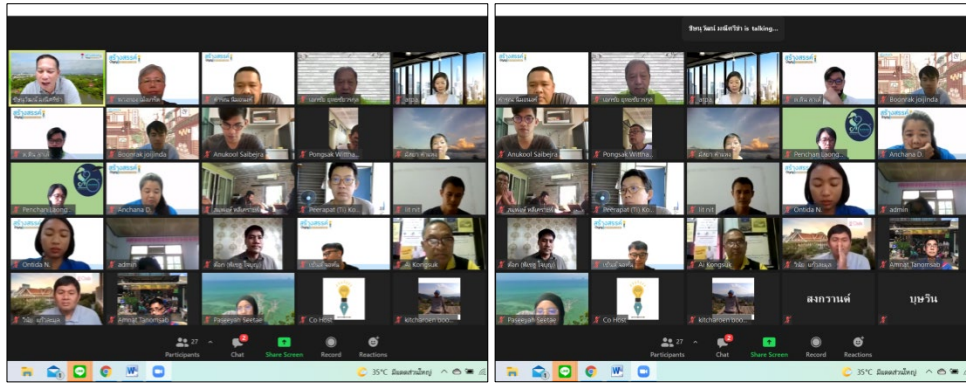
ชัชนู วัฒน์ มณีศรีสำ is talking...

Boonrak Joijinda
Anukool Saibejra
Pongsak Witthaw...
Penchan Laong...
Anchana D.
Jeerapat (TI) Ko...
lit nt
Ontida N.
admin
Ai Kongsuk
Amnat Tangmsa...
Panjeeyah Seetae
Co Host
kitcharoen dood...
สงกรานต์
บุษริน

27
Participants
Chat
Share Screen
Record
Reactions

35°C